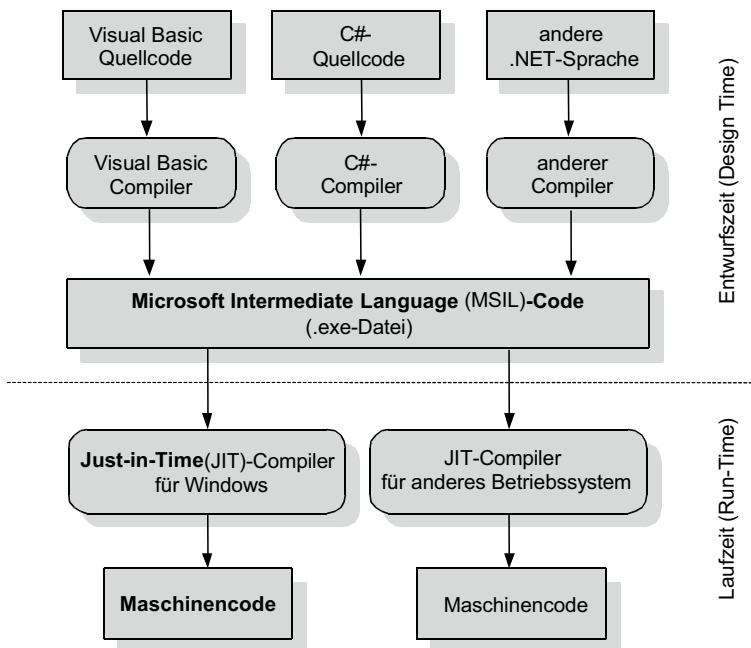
Visual Basic Quellcode

C#-Quellcode

andere .NET-Sprache

Entwurfszeit (Design Time)

Visual Basic Compiler

C#-Compiler

anderer Compiler

**Microsoft Intermediate Language** (MSIL)**-Code**
(.exe-Datei)

**Just-in-Time**(JIT)-Compiler für Windows

JIT-Compiler für anderes Betriebssystem

Laufzeit (Run-Time)

**Maschinencode**

Maschinencode